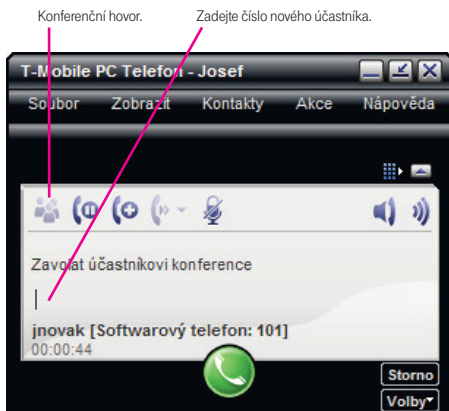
Konferenční hovor.

Zadejte číslo nového účastníka.

T-Mobile PC Telefon - Josef

Soubor Zobrazit Kontakty Akce Nápověda

Zavolat účastníkovi konference

jnovak [Softwarový telefon: 101]

00:00:44

Storno

Volby